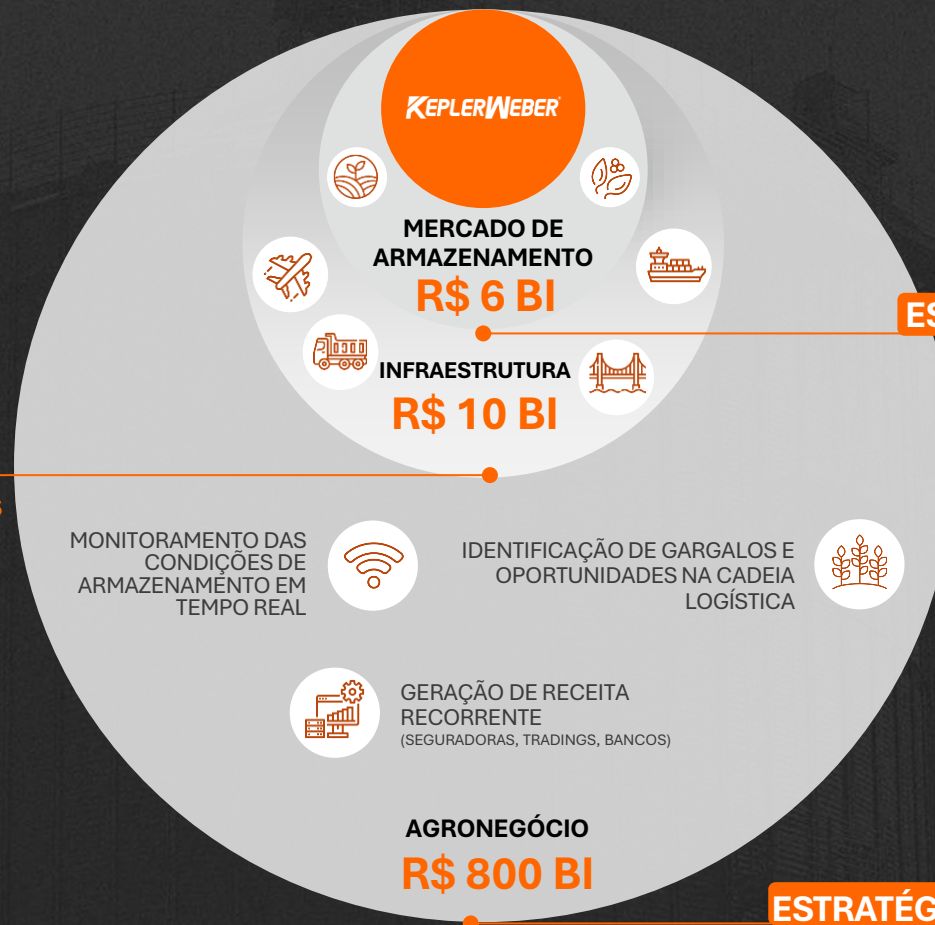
KEPLERWEBER

MERCADO DE ARMAZENAMENTO
R$ 6 BI

ES

INFRAESTRUTURA
R$ 10 BI

MONITORAMENTO DAS CONDIÇÕES DE ARMAZENAMENTO EM TEMPO REAL

IDENTIFICAÇÃO DE GARGALOS E OPORTUNIDADES NA CADEIA LOGÍSTICA

GERAÇÃO DE RECEITA RECORRENTE
(SEGURADORAS, TRADINGS, BANCOS)

AGRONEGÓCIO
R$ 800 BI

ESTRATÉG